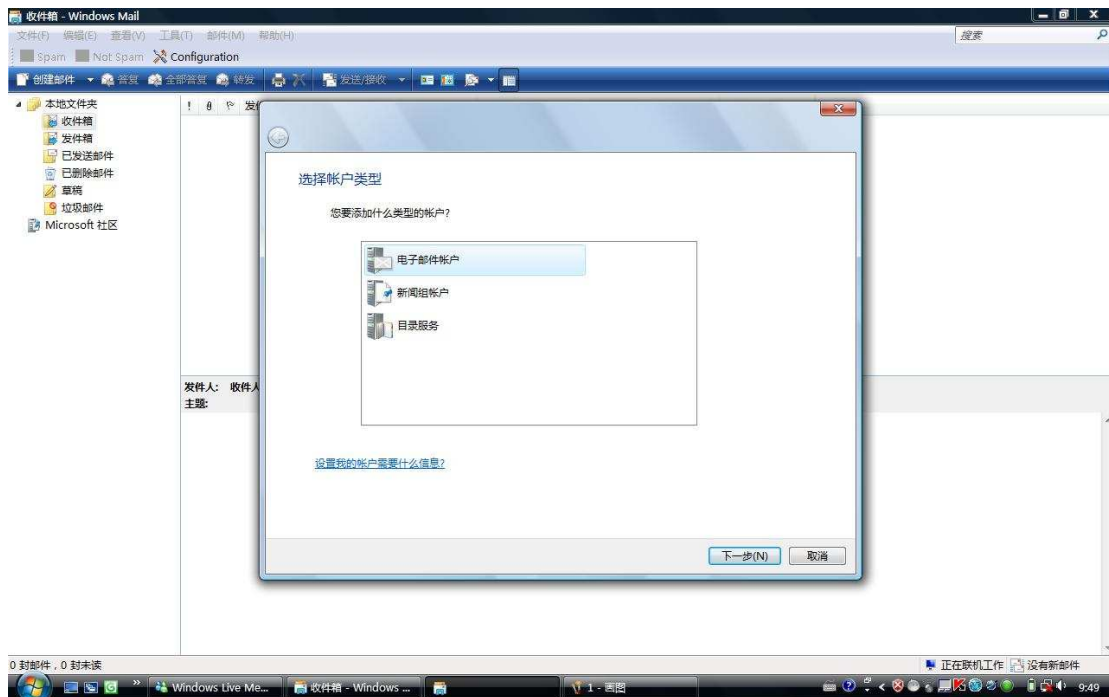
收件箱 - Windows Mail

文件(F) 编辑(E) 查看(V) 工具(T) 邮件(M) 帮助(H)

搜索

Spam Not Spam Configuration

创建邮件 答复 全部答复 转发 发送/接收

本地文件夹
收件箱
发件箱
已发送邮件
已删除邮件
草稿
垃圾邮件
Microsoft 社区

! 发

发件人: 收件人
主题:

选择帐户类型

您要添加什么类型的帐户?

电子邮件帐户
新闻组帐户
目录服务

设置我的帐户需要什么信息?

下一步(N) 取消

0 封邮件，0 封未读

正在联机工作 没有新邮件

Windows Live Me... 收件箱 - Windows ... 1 - 画图 9:49